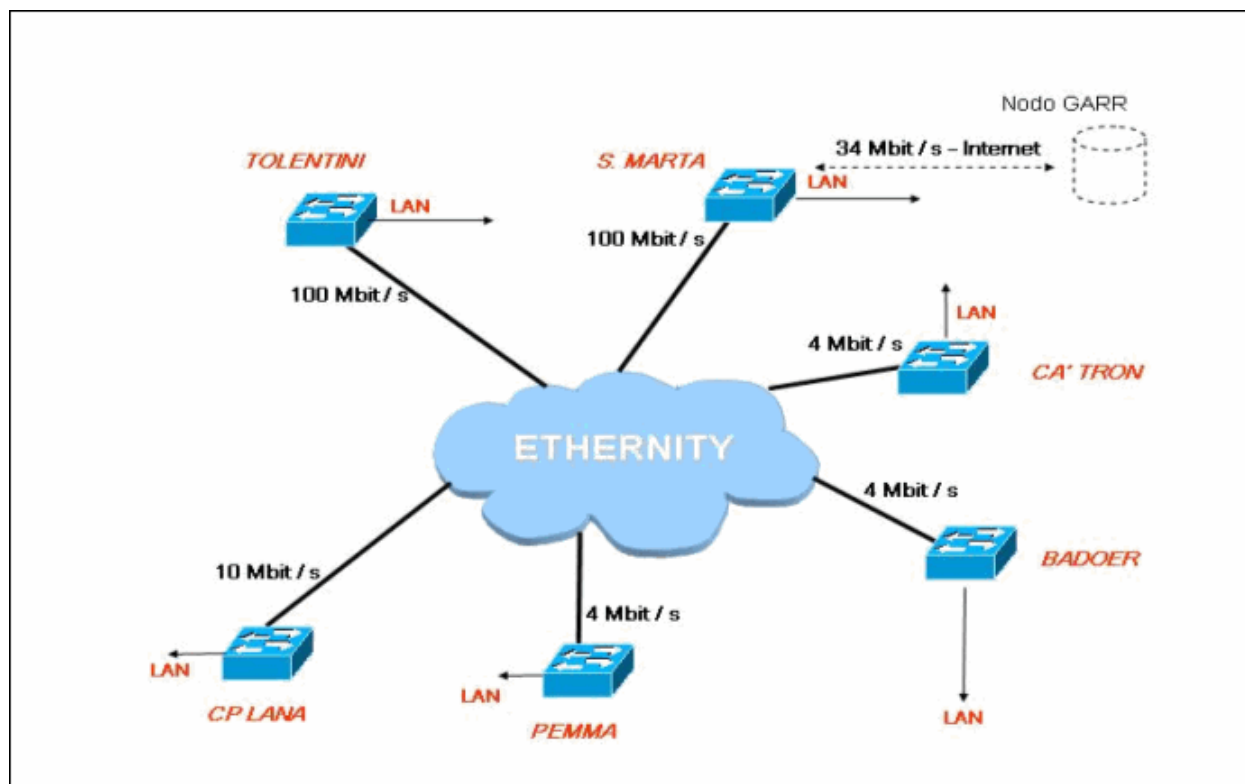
Nodo GARR

TOLENTINI

LAN

S. MARTA

34 Mbit / s – Internet

LAN

100 Mbit / s

100 Mbit / s

LAN

4 Mbit / s

CA' TRON

ETHERNITY

4 Mbit / s

BADOER

10 Mbit / s

4 Mbit / s

LAN

LAN

LAN

LAN

CP LANA

PEMMA